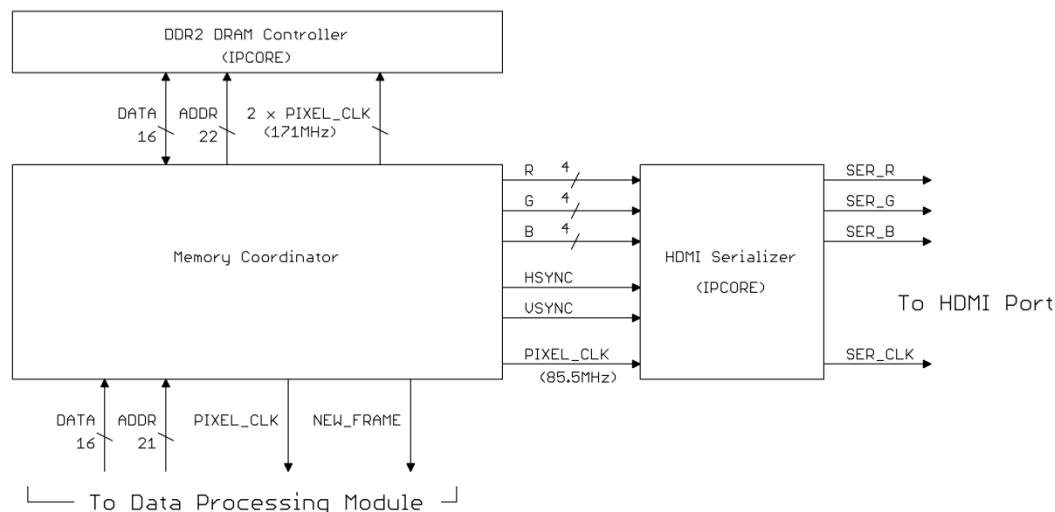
DDR2 DRAM Controller
(IPCORE)

DATA
16

ADDR
22

2 x PIXEL_CLK
(171MHz)

Memory Coordinator

R 4
G 4
B 4
HSYNC
VSYNC
PIXEL_CLK
(85.5MHz)

HDMI Serializer
(IPCORE)

SER_R
SER_G
SER_B
SER_CLK

To HDMI Port

DATA
16

ADDR
21

PIXEL_CLK

NEW_FRAME

To Data Processing Module